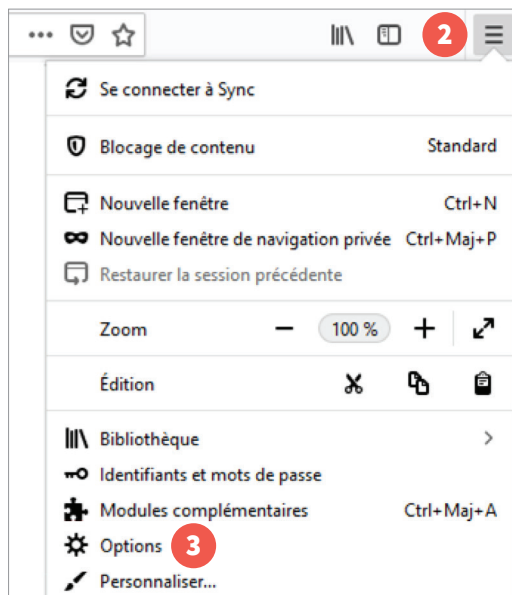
2

Se connecter à Sync

Blocage de contenu Standard

Nouvelle fenêtre Ctrl+N
Nouvelle fenêtre de navigation privée Ctrl+Maj+P
Restaurer la session précédente

Zoom — 100 % +

Édition

Bibliothèque
Identifiants et mots de passe
Modules complémentaires Ctrl+Maj+A
Options 3
Personnaliser...